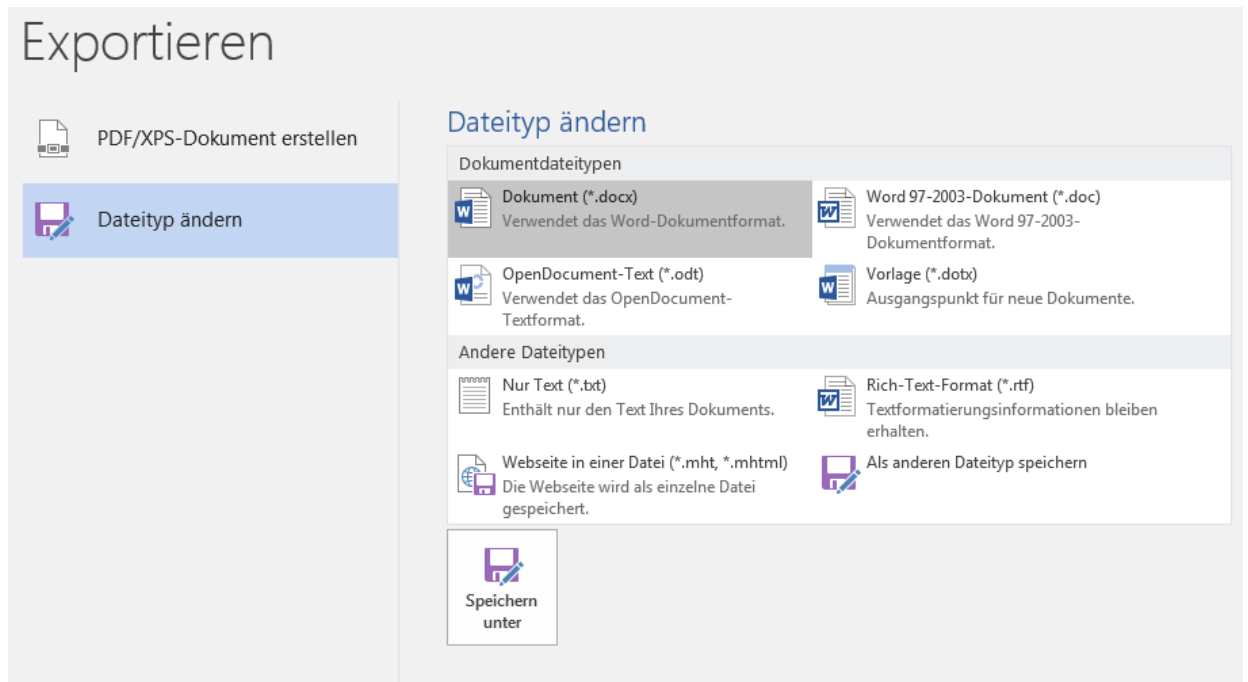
Exportieren

PDF/XPS-Dokument erstellen

Dateityp ändern

Dateityp ändern

Dokumentdateitypen

Dokument (*.docx)
Verwendet das Word-Dokumentformat.

Word 97-2003-Dokument (*.doc)
Verwendet das Word 97-2003-Dokumentformat.

OpenDocument-Text (*.odt)
Verwendet das OpenDocument-Textformat.

Vorlage (*.dotx)
Ausgangspunkt für neue Dokumente.

Andere Dateitypen

Nur Text (*.txt)
Enthält nur den Text Ihres Dokuments.

Rich-Text-Format (*.rtf)
Textformatierungsinformationen bleiben erhalten.

Webseite in einer Datei (*.mht, *.mhtml)
Die Webseite wird als einzelne Datei gespeichert.

Als anderen Dateityp speichern

Speichern unter